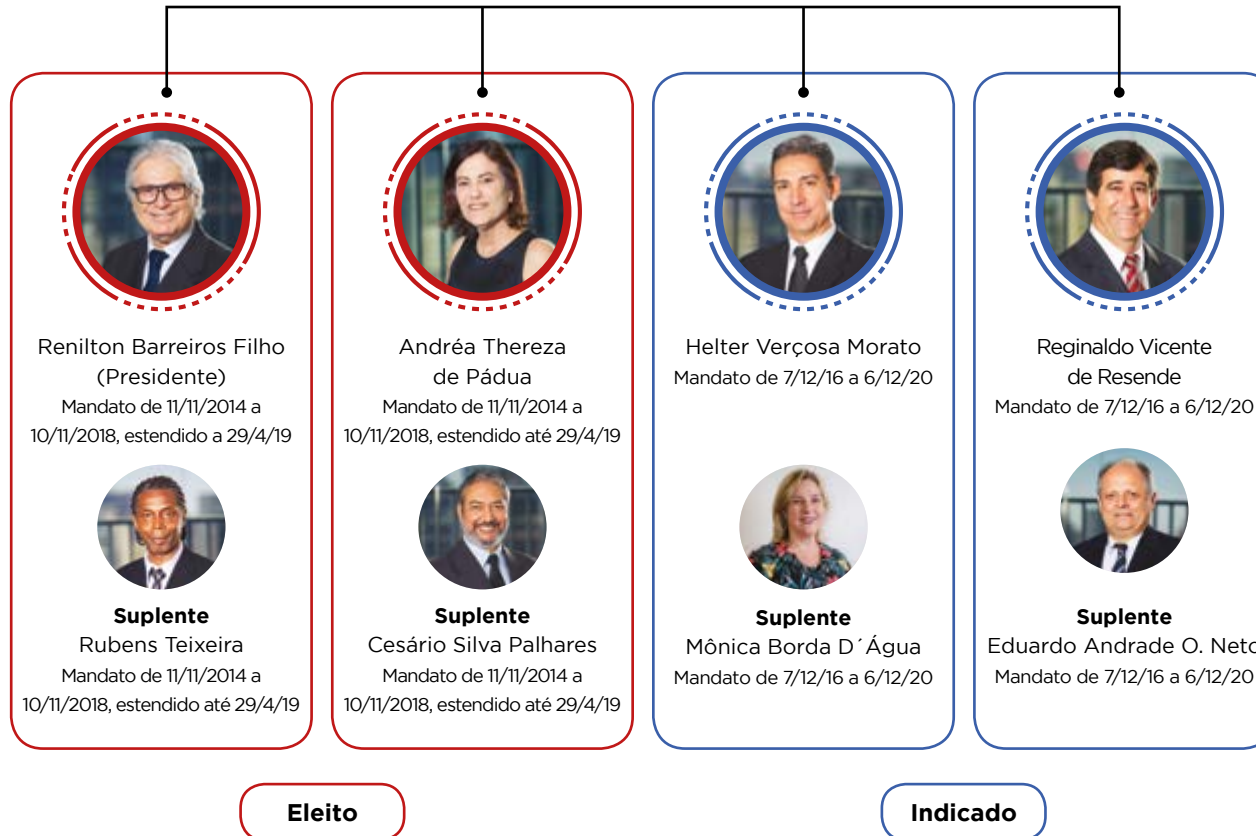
Renilton Barreiros Filho (Presidente)
Mandato de 11/11/2014 a 10/11/2018, estendido a 29/4/19

Suplente
Rubens Teixeira
Mandato de 11/11/2014 a 10/11/2018, estendido até 29/4/19

Andréa Thereza de Pádua
Mandato de 11/11/2014 a 10/11/2018, estendido até 29/4/19

Suplente
Cesário Silva Palhares
Mandato de 11/11/2014 a 10/11/2018, estendido até 29/4/19

Helter Verçosa Morato
Mandato de 7/12/16 a 6/12/20

Suplente
Mônica Borda D´Água
Mandato de 7/12/16 a 6/12/20

Reginaldo Vicente de Resende
Mandato de 7/12/16 a 6/12/20

Suplente
Eduardo Andrade O. Neto
Mandato de 7/12/16 a 6/12/20

Eleito

Indicado